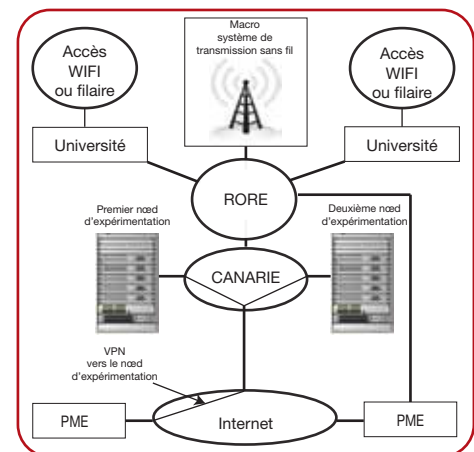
Accès WIFI ou filaire

Macro système de transmission sans fil

Accès WIFI ou filaire

Université

Université

RORE

Premier nœd d'expérimentation

Deuxième nœd d'expérimentation

CANARIE

VPN vers le nœd d'expérimentation

PME

Internet

PME